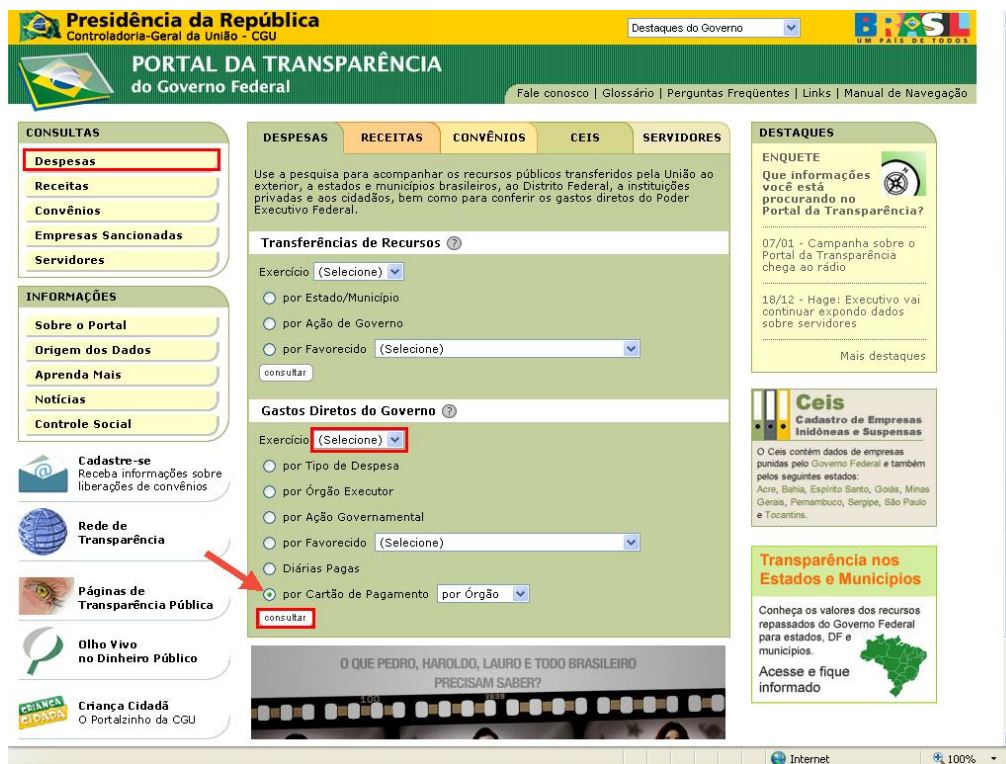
Presidência da República
Controladoria-Geral da União - CGU

Destaques do Governo

BRASIL
UM PAÍS DE TODOS

PORTAL DA TRANSPARÊNCIA
do Governo Federal

Fale conosco | Glossário | Perguntas Freqüentes | Links | Manual de Navegação

CONSULTAS
Despesas
Receitas
Convênios
Empresas Sancionadas
Servidores

INFORMAÇÕES
Sobre o Portal
Origem dos Dados
Aprenda Mais
Notícias
Controle Social

Cadastre-se
Receba informações sobre liberações de convênios

Rede de Transparência

Páginas de Transparência Pública

Olho Vivo no Dinheiro Público

Criança Cidadã
O Portalzinho da CGU

DESPESAS | RECEITAS | CONVÊNIOS | CEIS | SERVIDORES

Use a pesquisa para acompanhar os recursos públicos transferidos pela União ao exterior, a estados e municípios brasileiros, ao Distrito Federal, a instituições privadas e aos cidadãos, bem como para conferir os gastos diretos do Poder Executivo Federal.

Transferências de Recursos ?
Exercício (Selecione)
por Estado/Município
por Ação de Governo
por Favorecido (Selecione)
consultar

Gastos Diretos do Governo ?
Exercício (Selecione)
por Tipo de Despesa
por Órgão Executor
por Ação Governamental
por Favorecido (Selecione)
Diárias Pagas
por Cartão de Pagamento por Órgão
consultar

O QUE PEDRO, HAROLDO, LAURO E TODO BRASILEIRO PRECISAM SABER?

DESTAQUES
ENQUETE
Que informações você está procurando no Portal da Transparência?

07/01 - Campanha sobre o Portal da Transparência chega ao rádio

18/12 - Hage: Executivo vai continuar expondo dados sobre servidores

Mais destaques

Ceis
Cadastro de Empresas Inidôneas e Suspensas
O Ceis contém dados de empresas punidas pelo Governo Federal e também pelos seguintes estados: Acre, Bahia, Espírito Santo, Goiás, Minas Gerais, Pernambuco, Sergipe, São Paulo e Tocantins.

Transparência nos Estados e Municípios
Conheça os valores dos recursos repassados do Governo Federal para estados, DF e municípios.
Acesse e fique informado

Internet
100%